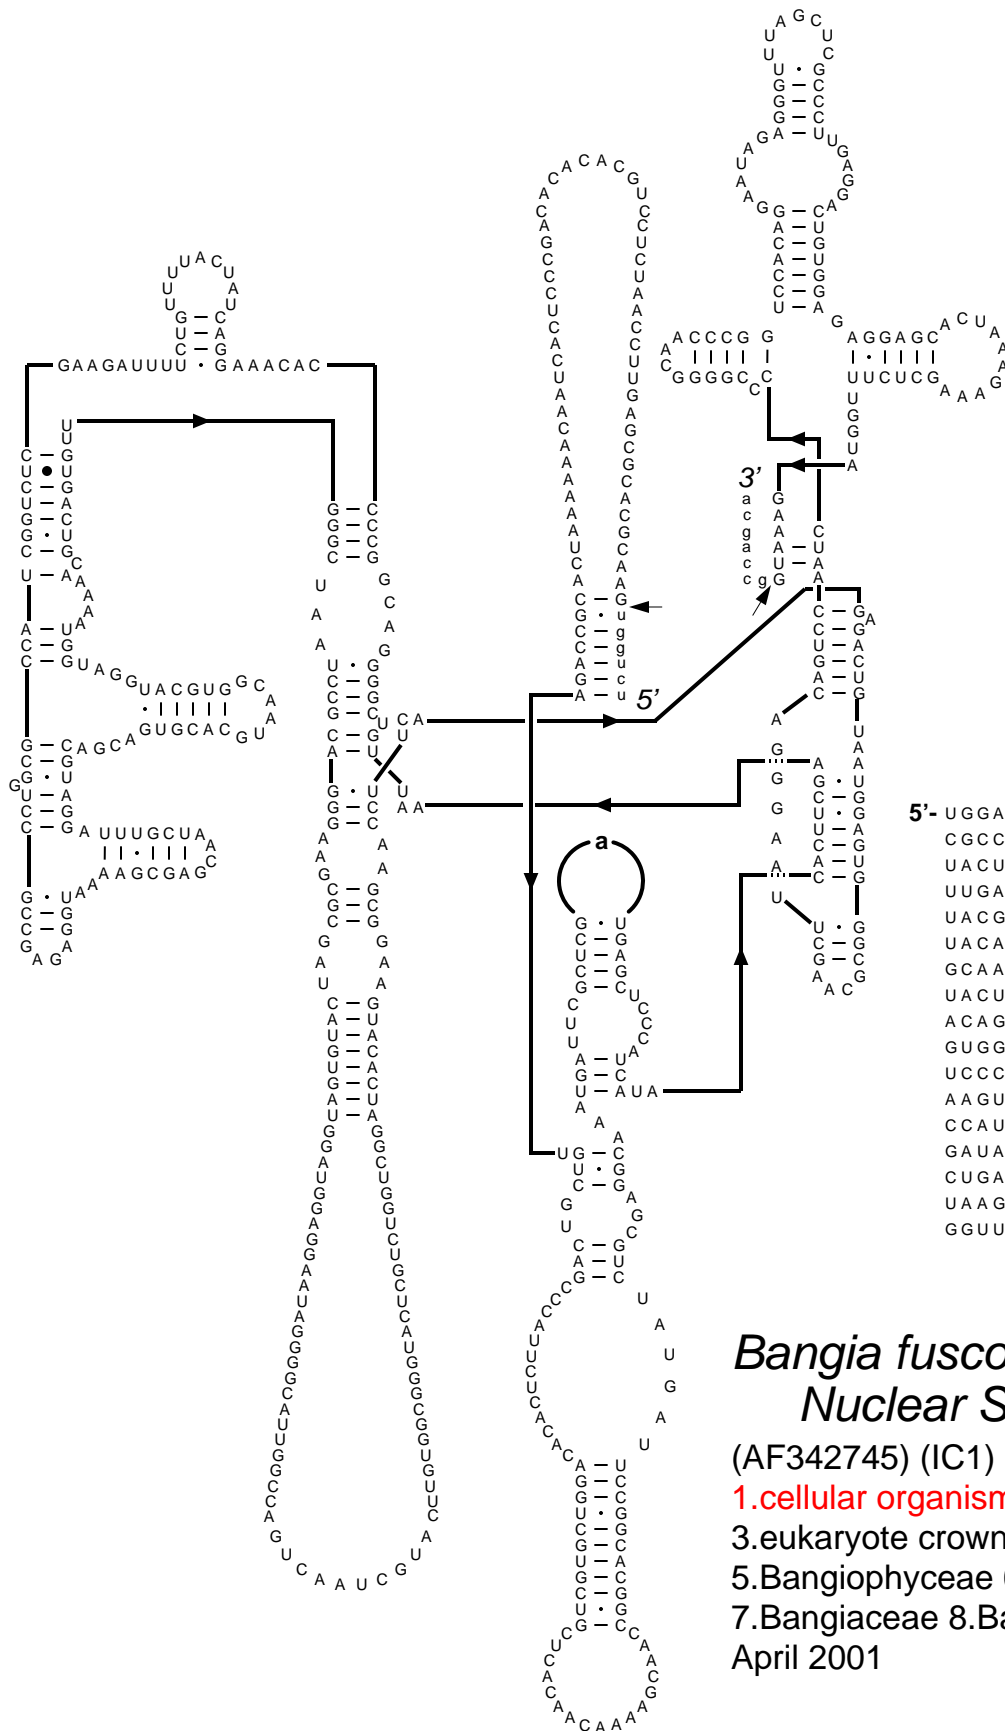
Bangia fusco
Nuclear S
(AF342745) (IC1)
1.cellular organism
3.eukaryote crown
5.Bangiophyceae
7.Bangiaceae 8.Ba
April 2001

5'- UGGA
CGCC
UACU
UUGA
UACG
UACA
GCAA
UACU
ACAG
GUGG
UCCC
AAGU
CCAU
GAUA
CUGA
UAAG
GGUU

3'
5'
a